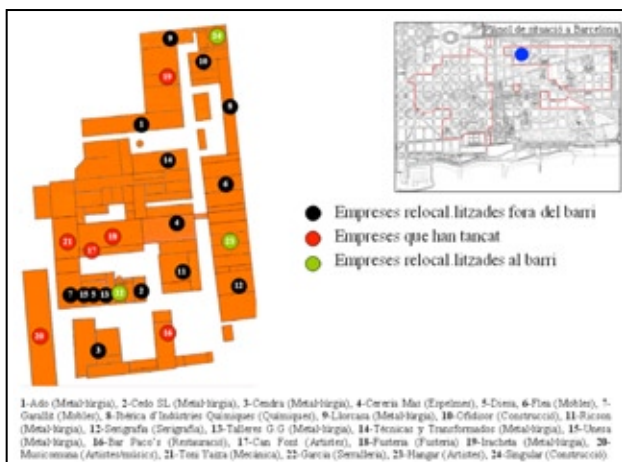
Plànol de situació a Barcelona

8 24 20 10 9 5 14 6 4 21 17 18 23 13 7 19 15 11 22 2 12 26 16 3 1

Empreses relocal.litzades fora del barri
Empreses que han tancat
Empreses relocal.litzades al barri

1-Ado (Metal·lúrgia), 2-Celo SL (Metal·lúrgia), 3-Cendra (Metal·lúrgia), 4-Cereria Mas (Espelmes), 5-Dresa, 6-Flex (Mobles), 7-Garulli (Mobles), 8-Ibèrica d'Indústries Químiques (Químiques), 9-Llorcasa (Metal·lúrgia), 10-Ofidisor (Construcció), 11-Ricson (Metal·lúrgia), 12-Serigrafia (Serigrafia), 13-Talleres G.G (Metal·lúrgia), 14-Técnicas y Transformados (Metal·lúrgia), 15-Unera (Metal·lúrgia), 16-Bar Paco's (Restauració), 17-Can Font (Artistes), 18-Fusteria (Fusteria) 19-Iracheta (Metal·lúrgia), 20-Musicomsina (Artistes/músics), 21-Toni Taixa (Mecànica), 22-Garcia (Serralleria), 23-Hangar (Artistes), 24-Singular (Construcció).